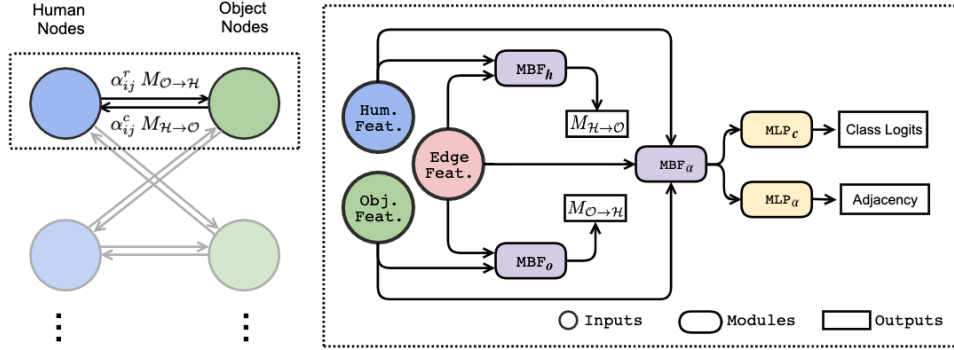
Human Nodes

Object Nodes

$\alpha_{ij}^{r}\ M_{\mathcal{O}\rightarrow\mathcal{H}}$

$\alpha_{ij}^{c}\ M_{\mathcal{H}\rightarrow\mathcal{O}}$

⋮

⋮

Hum. Feat.

Edge Feat.

Obj. Feat.

$\text{MBF}_h$

$M_{\mathcal{H}\rightarrow\mathcal{O}}$

$M_{\mathcal{O}\rightarrow\mathcal{H}}$

$\text{MBF}_o$

$\text{MBF}_\alpha$

$\text{MLP}_c$

$\text{MLP}_\alpha$

Class Logits

Adjacency

Inputs

Modules

Outputs